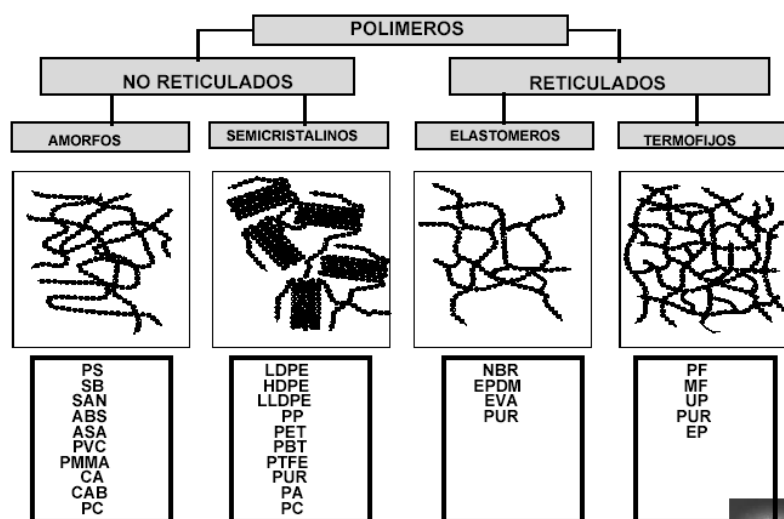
POLIMEROS

NO RETICULADOS

RETICULADOS

AMORFOS

SEMICRISTALINOS

ELASTOMEROS

TERMOFIJOS

PS
SB
SAN
ABS
ASA
PVC
PMMA
CA
CAB
PC

LDPE
HDPE
LLDPE
PP
PET
PBT
PTFE
PUR
PA
PC

NBR
EPDM
EVA
PUR

PF
MF
UP
PUR
EP